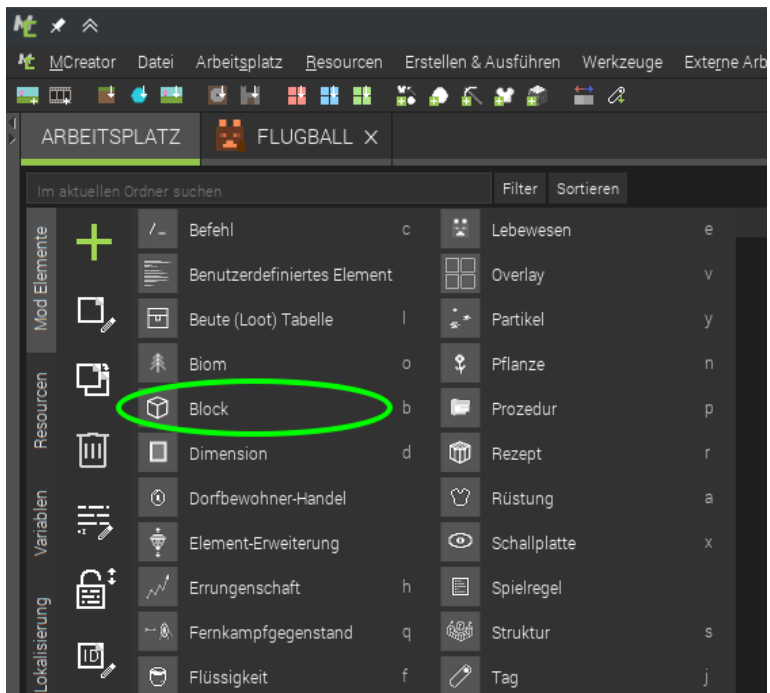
MCreator Datei Arbeitsplatz Resourcen Erstellen & Ausführen Werkzeuge Externe Arb

ARBEITSPLATZ FLUGBALL ×

Im aktuellen Ordner suchen
Filter Sortieren

Mod Elemente
Resourcen
Variablen
Lokalisierung

| | | | | |
|---|---|---|---|---|
| Befehl | c | | Lebewesen | e |
| Benutzerdefiniertes Element | | | Overlay | v |
| Beute (Loot) Tabelle | l | | Partikel | y |
| Biom | o | | Pflanze | n |
| Block | b | | Prozedur | p |
| Dimension | d | | Rezept | r |
| Dorfbewohner-Handel | | | Rüstung | a |
| Element-Erweiterung | | | Schallplatte | x |
| Errungenschaft | h | | Spielregel | |
| Fernkampfgegenstand | q | | Struktur | s |
| Flüssigkeit | f | | Tag | j |